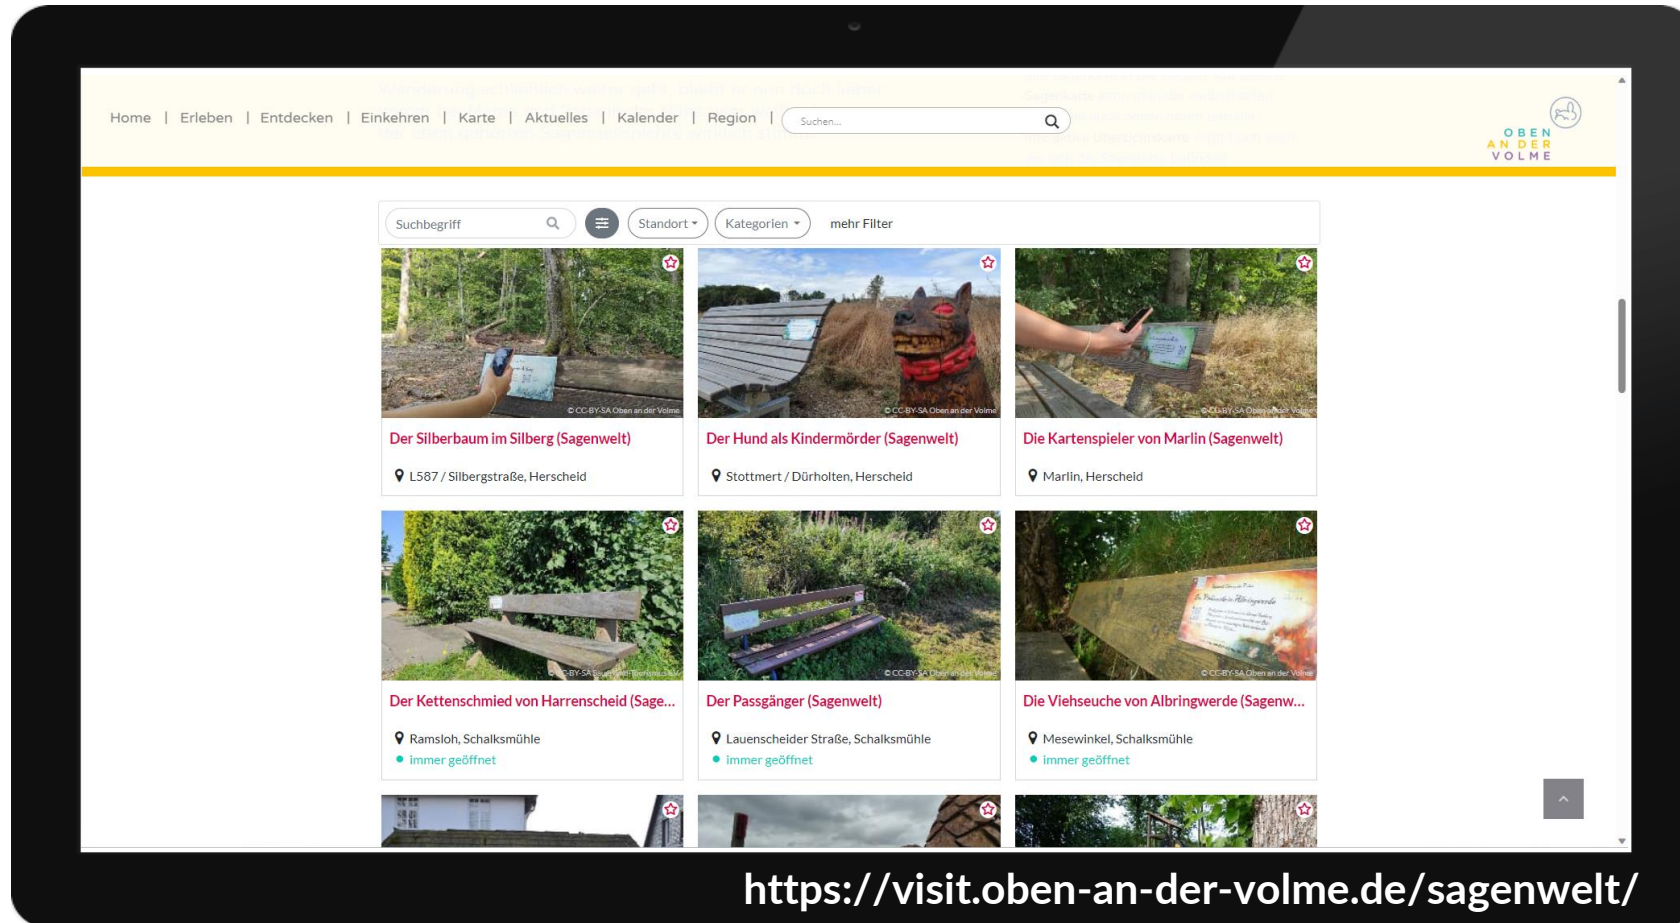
Home | Erleben | Entdecken | Einkehren | Karte | Aktuelles | Kalender | Region |

Suchen...

OBEN AN DER VOLME

Suchbegriff

Standort

Kategorien

mehr Filter

© CC-BY-SA Oben an der Volme

Der Silberbaum im Silberg (Sagenwelt)

L587 / Silbergstraße, Herscheid

© CC-BY-SA Oben an der Volme

Der Hund als Kindermörder (Sagenwelt)

Stottmert / Dürholten, Herscheid

© CC-BY-SA Oben an der Volme

Die Kartenspieler von Marlin (Sagenwelt)

Marlin, Herscheid

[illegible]

Der Kettenschmied von Harrenscheid (Sage...

Ramsloh, Schalksmühle

immer geöffnet

© CC-BY-SA Oben an der Volme

Der Passgänger (Sagenwelt)

Lauenscheider Straße, Schalksmühle

immer geöffnet

© CC-BY-SA Oben an der Volme

Die Viehseuche von Albringwerde (Sagenw...

Mesewinkel, Schalksmühle

immer geöffnet

https://visit.oben-an-der-volme.de/sagenwelt/